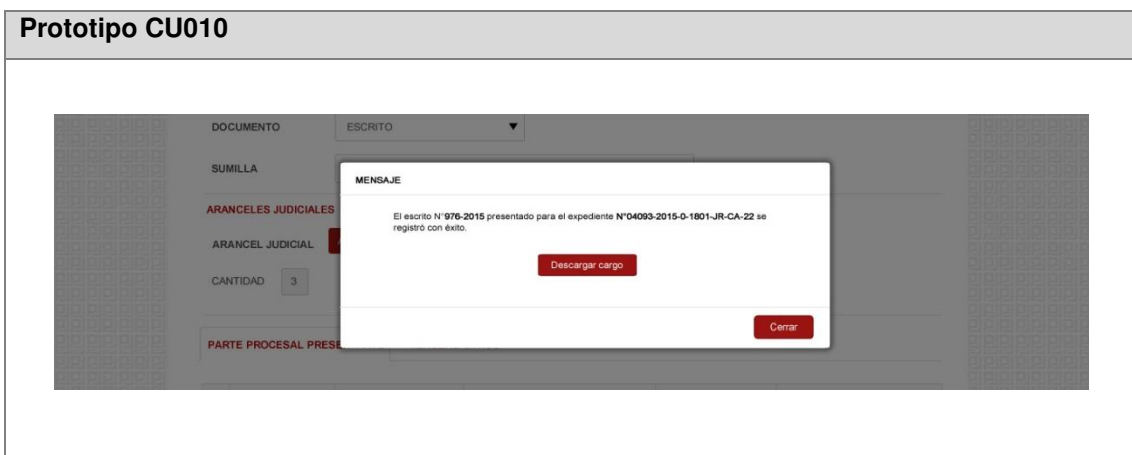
Prototipo CU010

DOCUMENTO
ESCRITO

SUMILLA

ARANCELES JUDICIALES

ARANCEL JUDICIAL

CANTIDAD 3

PARTE PROCESAL PRES

MENSAJE

El escrito N°976-2015 presentado para el expediente N°04093-2015-0-1801-JR-CA-22 se registró con éxito.

Descargar cargo

Cerrar